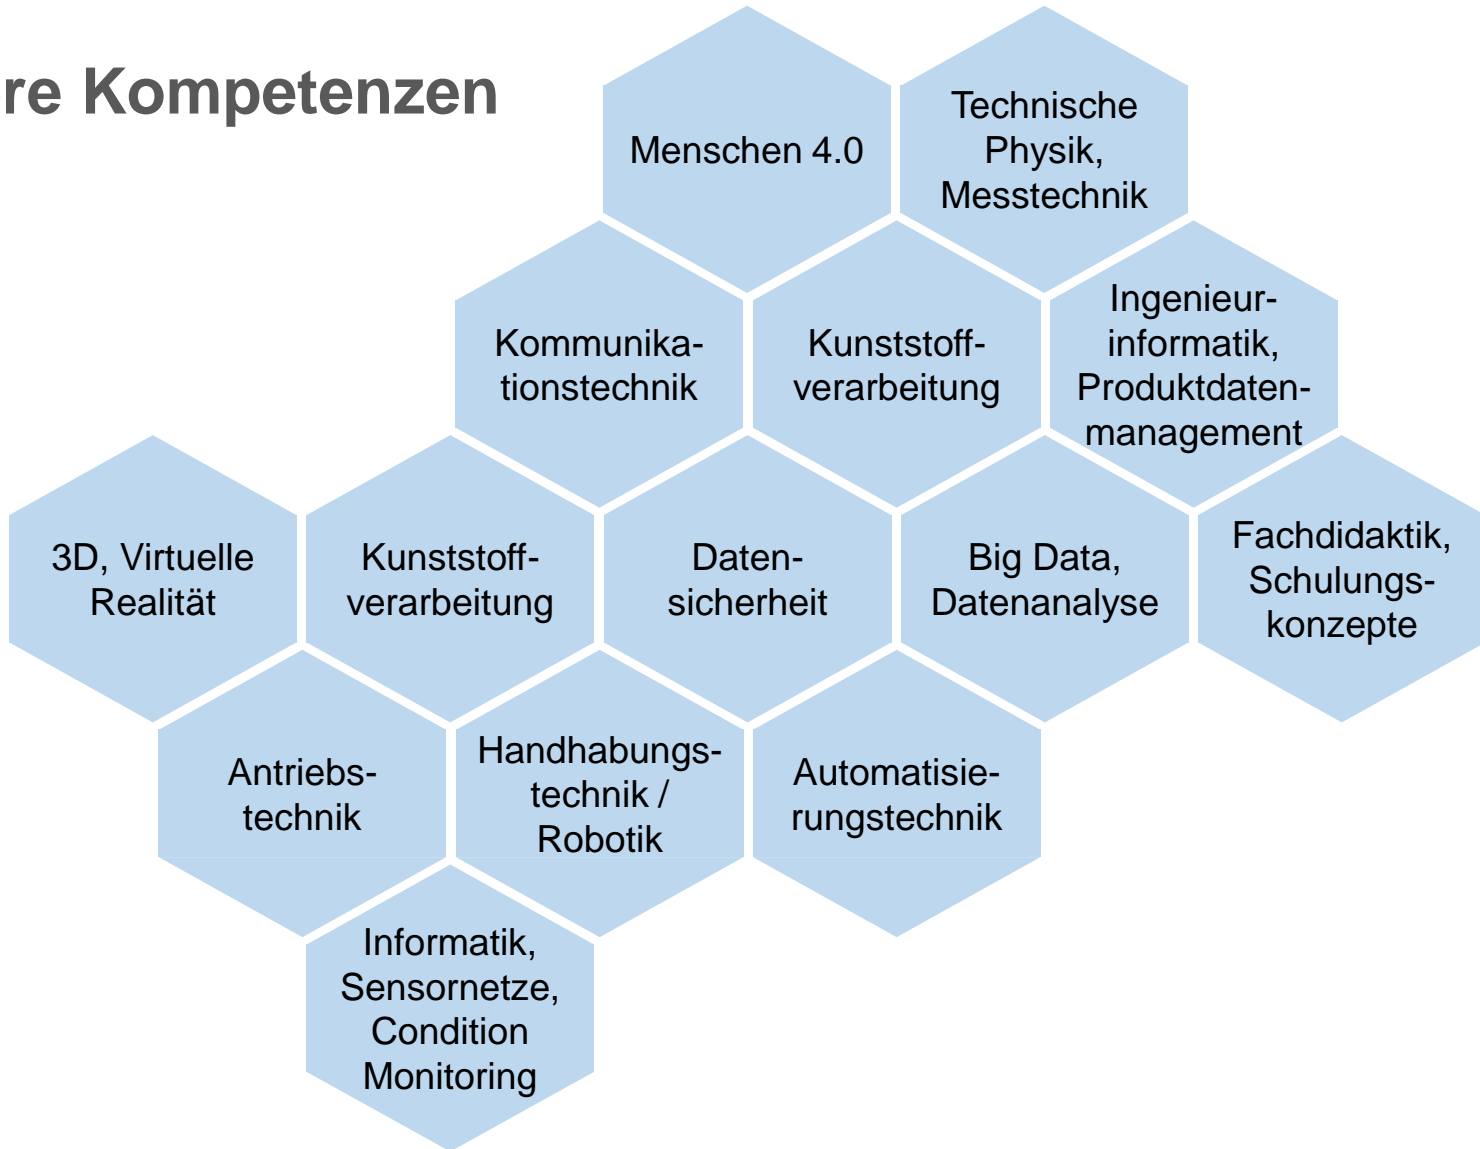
re Kompetenzen

Menschen 4.0

Technische Physik, Messtechnik

Kommunikationstechnik

Kunststoffverarbeitung

Ingenieurinformatik, Produktdatenmanagement

3D, Virtuelle Realität

Kunststoffverarbeitung

Datensicherheit

Big Data, Datenanalyse

Fachdidaktik, Schulungskonzepte

Antriebstechnik

Handhabungstechnik / Robotik

Automatisierungstechnik

Informatik, Sensornetze, Condition Monitoring